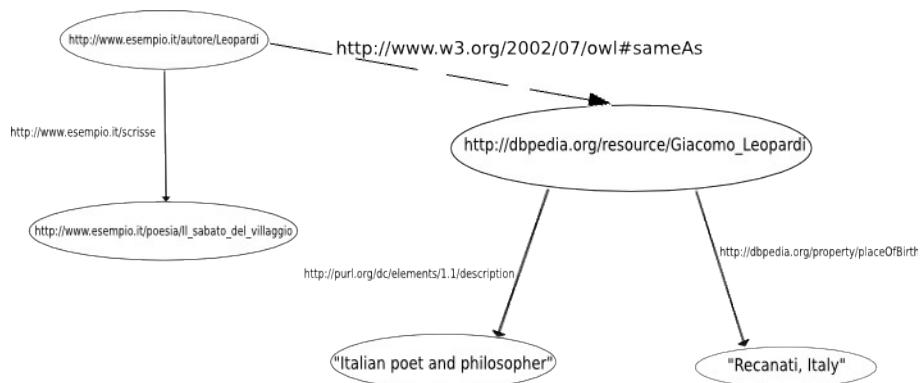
http://www.esempio.it/autore/Leopardi

http://www.w3.org/2002/07/owl#sameAs

http://www.esempio.it/scrisse

http://dbpedia.org/resource/Giacomo_Leopardi

http://www.esempio.it/poesia/Il_sabato_del_villaggio

http://purl.org/dc/elements/1.1/description

http://dbpedia.org/property/placeOfBirth

"Italian poet and philosopher"

"Recanati, Italy"